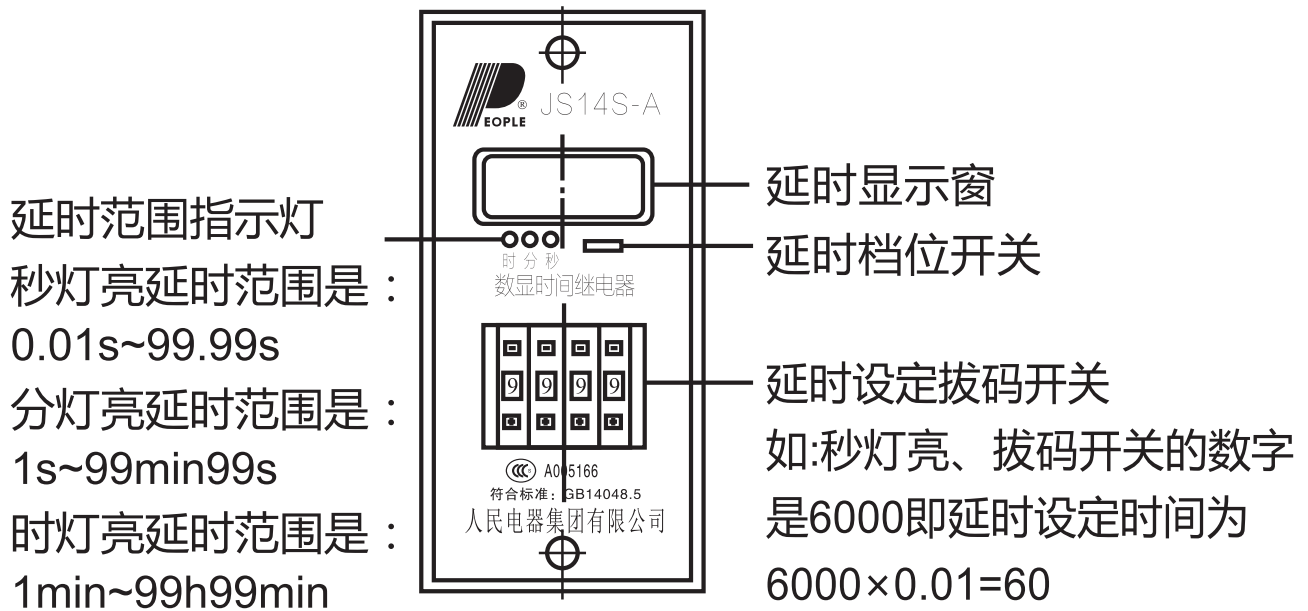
EOPLE JS14S-A

延时显示窗

延时范围指示灯
秒灯亮延时范围是：
0.01s~99.99s
分灯亮延时范围是：
1s~99min99s
时灯亮延时范围是：
1min~99h99min

时 分 秒
数显时间继电器

延时档位开关

9 9 9 9

延时设定拨码开关
如:秒灯亮、拨码开关的数字是6000即延时设定时间为
6000×0.01=60

A005166
符合标准：GB14048.5
人民电器集团有限公司